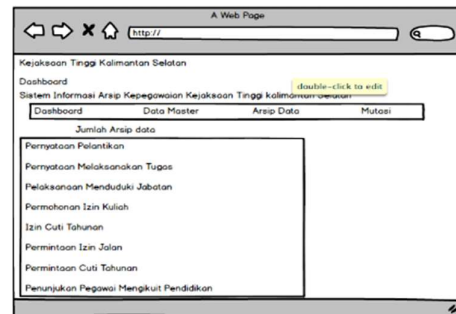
A Web Page

http://

Kejaksaan Tinggi Kalimantan Selatan

Dashboard

double-click to edit

Sistem Informasi Arsip Kepegawaian Kejaksaan Tinggi kalimantan Selatan

Dashboard | Data Master | Arsip Data | Mutasi

Jumlah Arsip data

Pernyataan Pelantikan

Pernyataan Melaksanakan Tugas

Pelaksanaan Menduduki Jabatan

Permohonan Izin Kuliah

Izin Cuti Tahunan

Permintaan Izin Jalan

Permintaan Cuti Tahunan

Penunjukan Pegawai Mengikuit Pendidikan